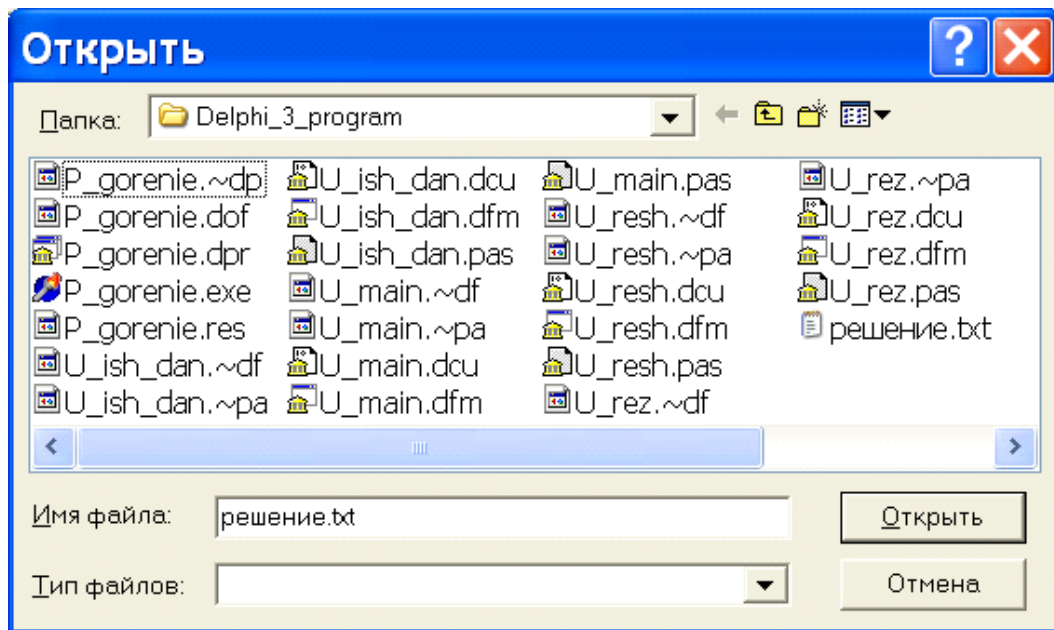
Открыть

Папка: Delphi_3_program

P_gorenie.~dp
P_gorenie.dof
P_gorenie.dpr
P_gorenie.exe
P_gorenie.res
U_ish_dan.~df
U_ish_dan.~pa

U_ish_dan.dcu
U_ish_dan.dfm
U_ish_dan.pas
U_main.~df
U_main.~pa
U_main.dcu
U_main.dfm

U_main.pas
U_resh.~df
U_resh.~pa
U_resh.dcu
U_resh.dfm
U_resh.pas
U_rez.~df

U_rez.~pa
U_rez.dcu
U_rez.dfm
U_rez.pas
решение.txt

Имя файла: решение.txt
Открыть

Тип файлов:
Отмена